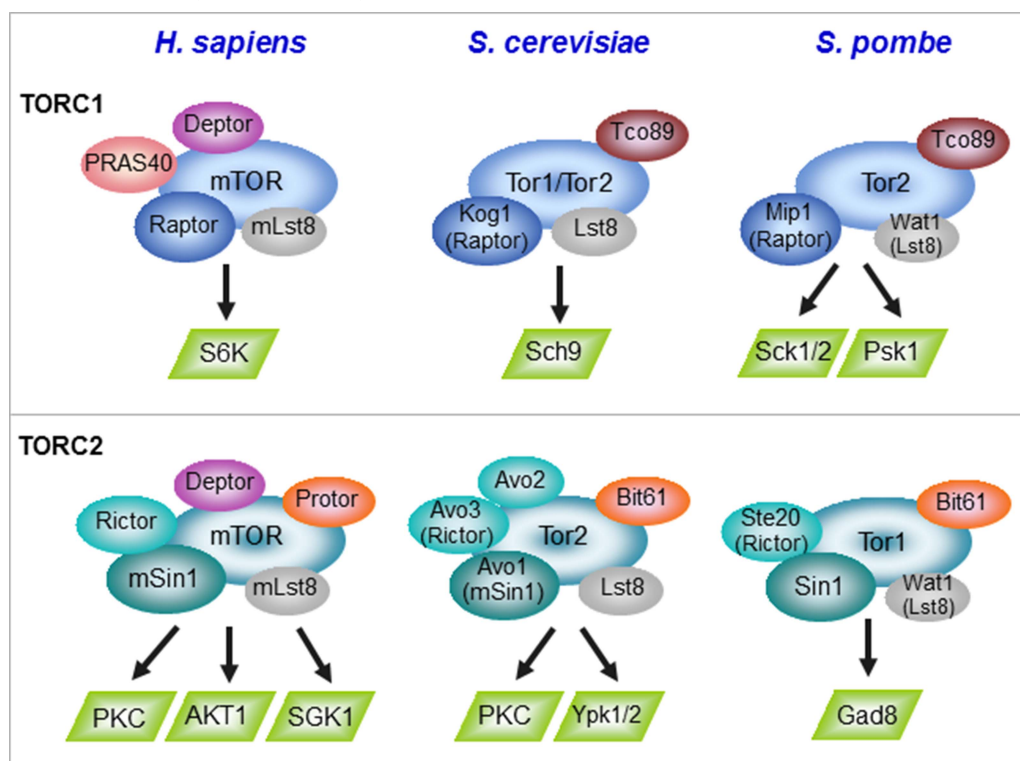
H. sapiens
S. cerevisiae
S. pombe

TORC1

Deptor
PRAS40
mTOR
Raptor
mLst8
S6K

Tco89
Tor1/Tor2
Kog1 (Raptor)
Lst8
Sch9

Tco89
Tor2
Mip1 (Raptor)
Wat1 (Lst8)
Sck1/2
Psk1

TORC2

Deptor
Protor
Rictor
mTOR
mSin1
mLst8
PKC
AKT1
SGK1

Avo2
Bit61
Avo3 (Rictor)
Tor2
Avo1 (mSin1)
Lst8
PKC
Ypk1/2

Bit61
Ste20 (Rictor)
Tor1
Sin1
Wat1 (Lst8)
Gad8